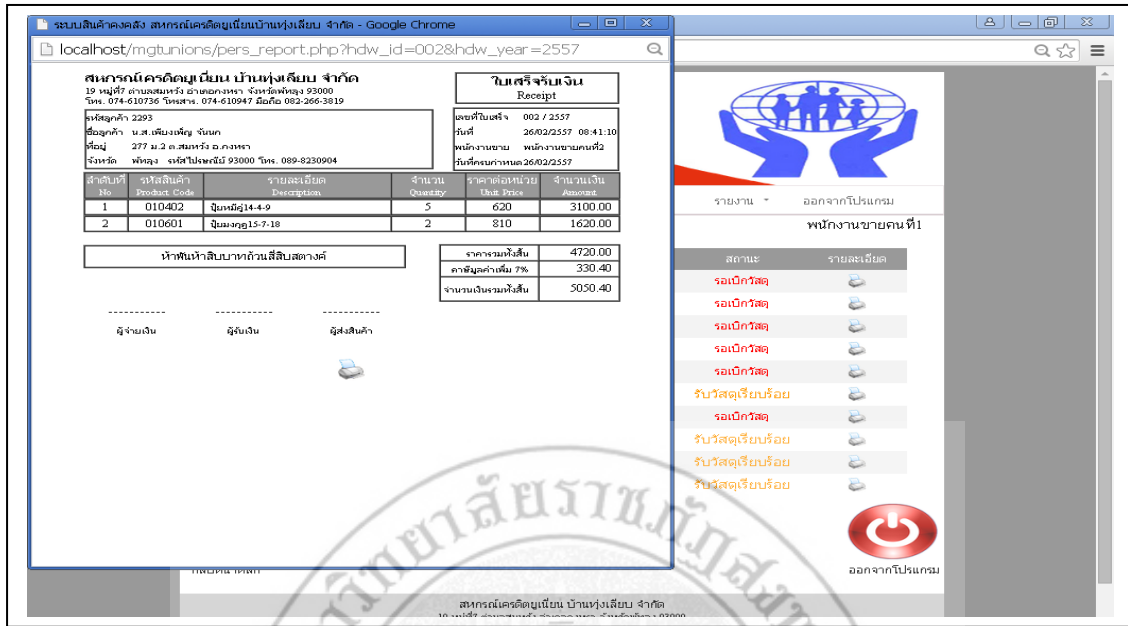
ระบบสินค้าคงคลัง สหกรณ์เครดิตยูเนี่ยนบ้านทุ่งเลียบ จำกัด - Google Chrome

localhost/mgtunions/pers_report.php?hdw_id=002&hdw_year=2557

สหกรณ์เครดิตยูเนี่ยน บ้านทุ่งเลียบ จำกัด
19 หมู่ที่7 ตำบลสมหวัง อำเภอกงหรา จังหวัดพัทลุง 93000
โทร. 074-610736 โทรสาร. 074-610947 มือถือ 082-266-3819

ใบเสร็จรับเงิน
Receipt

รหัสลูกค้า 2293
ชื่อลูกค้า น.ส.เพียงเพ็ญ จันนก
ที่อยู่ 277 ม.2 ต.สมหวัง อ.กงหรา
จังหวัด พัทลุง รหัสไปรษณีย์ 93000 โทร. 089-8230904

เลขที่ใบเสร็จ 002 / 2557
วันที่ 26/02/2557 08:41:10
พนักงานขาย พนักงานขายคนที่2
วันที่ครบกำหนด 26/02/2557

| ลำดับที่ No | รหัสสินค้า Product Code | รายละเอียด Description | จำนวน Quantity | ราคาต่อหน่วย Unit Price | จำนวนเงิน Amount |
|---|---|---|---|---|---|
| 1 | 010402 | ปุ๋ยหมีคู่14-4-9 | 5 | 620 | 3100.00 |
| 2 | 010601 | ปุ๋ยมงกุฎ15-7-18 | 2 | 810 | 1620.00 |

ห้าพันห้าสิบบาทถ้วนสี่สิบสตางค์

| ราคารวมทั้งสิ้น | 4720.00 |
|---|---|
| ภาษีมูลค่าเพิ่ม 7% | 330.40 |
| จำนวนเงินรวมทั้งสิ้น | 5050.40 |

----------- ----------- -----------
ผู้จ่ายเงิน ผู้รับเงิน ผู้ส่งสินค้า

รายงาน ออกจากโปรแกรม
พนักงานขายคนที่1

สถานะ รายละเอียด
รอเบิกวัสดุ
รอเบิกวัสดุ
รอเบิกวัสดุ
รอเบิกวัสดุ
รอเบิกวัสดุ
รับวัสดุเรียบร้อย
รอเบิกวัสดุ
รับวัสดุเรียบร้อย
รับวัสดุเรียบร้อย
รับวัสดุเรียบร้อย

กลับหน้าหลัก
ออกจากโปรแกรม

สหกรณ์เครดิตยูเนี่ยน บ้านทุ่งเลียบ จำกัด
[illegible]